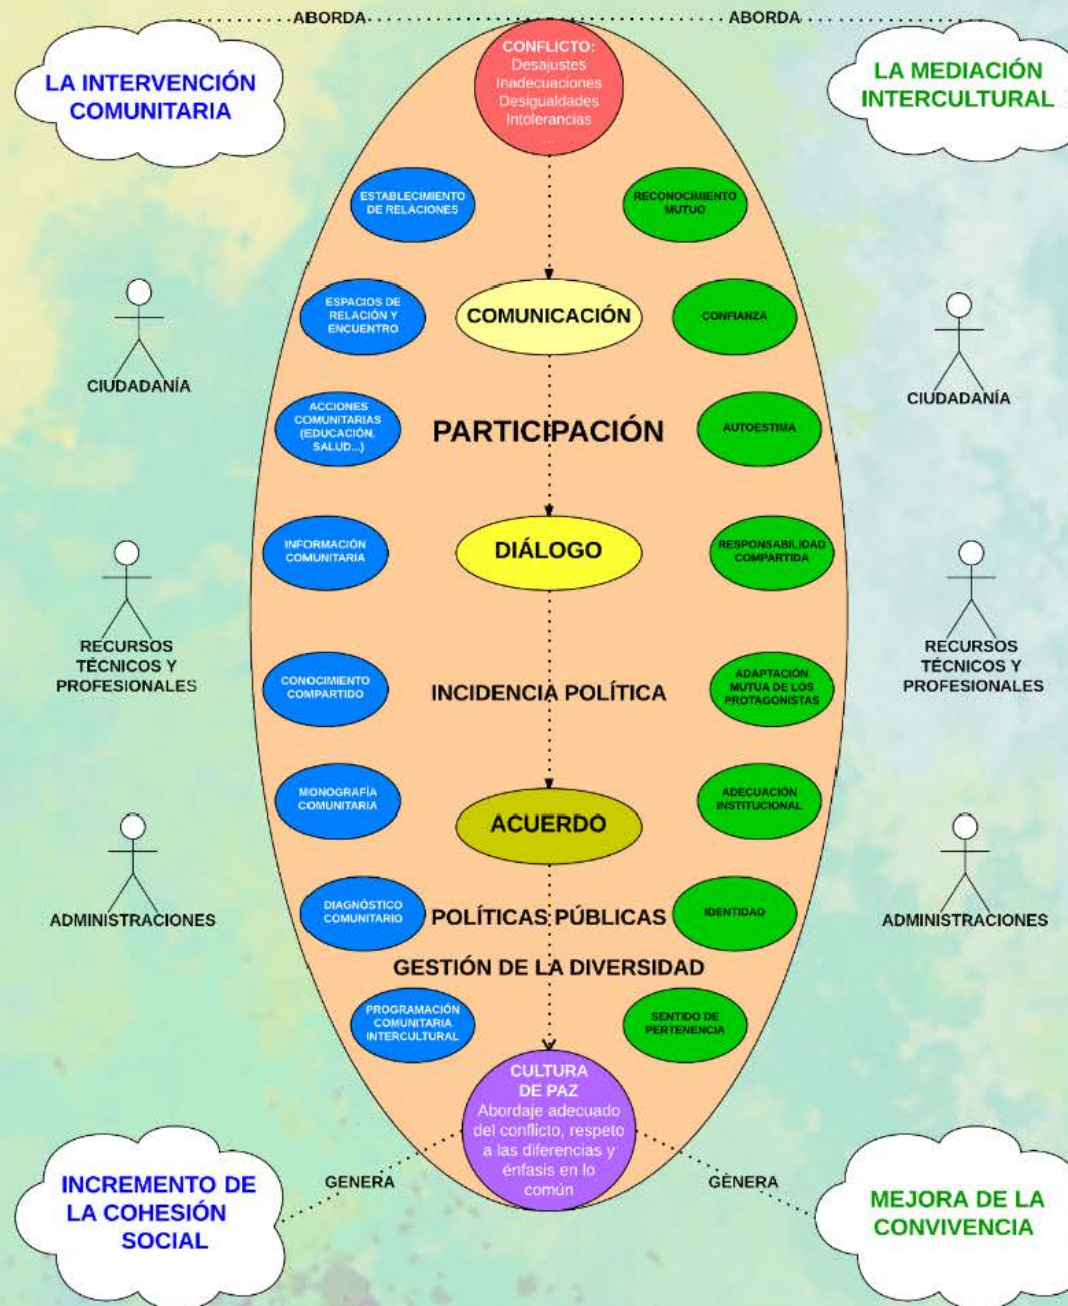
ABORDA

ABORDA

LA INTERVENCIÓN COMUNITARIA

LA MEDIACIÓN INTERCULTURAL

CONFLICTO:
Desajustes
Inadecuaciones
Desigualdades
Intolerancias
...

ESTABLECIMIENTO DE RELACIONES

RECONOCIMIENTO MUTUO

CIUDADANÍA

CIUDADANÍA

ESPACIOS DE RELACIÓN Y ENCUENTRO

COMUNICACIÓN

CONFIANZA

ACCIONES COMUNITARIAS (EDUCACIÓN, SALUD...)

PARTICIPACIÓN

AUTOESTIMA

INFORMACIÓN COMUNITARIA

DIÁLOGO

RESPONSABILIDAD COMPARTIDA

RECURSOS TÉCNICOS Y PROFESIONALES

RECURSOS TÉCNICOS Y PROFESIONALES

CONOCIMIENTO COMPARTIDO

INCIDENCIA POLÍTICA

ADAPTACIÓN MUTUA DE LOS PROTAGONISTAS

MONOGRAFÍA COMUNITARIA

ACUERDO

ADECUACIÓN INSTITUCIONAL

ADMINISTRACIONES

ADMINISTRACIONES

DIAGNÓSTICO COMUNITARIO

POLÍTICAS PÚBLICAS

IDENTIDAD

GESTIÓN DE LA DIVERSIDAD

PROGRAMACIÓN COMUNITARIA INTERCULTURAL

SENTIDO DE PERTENENCIA

CULTURA DE PAZ
Abordaje adecuado del conflicto, respeto a las diferencias y énfasis en lo común

GENERA

GENERA

INCREMENTO DE LA COHESIÓN SOCIAL

MEJORA DE LA CONVIVENCIA